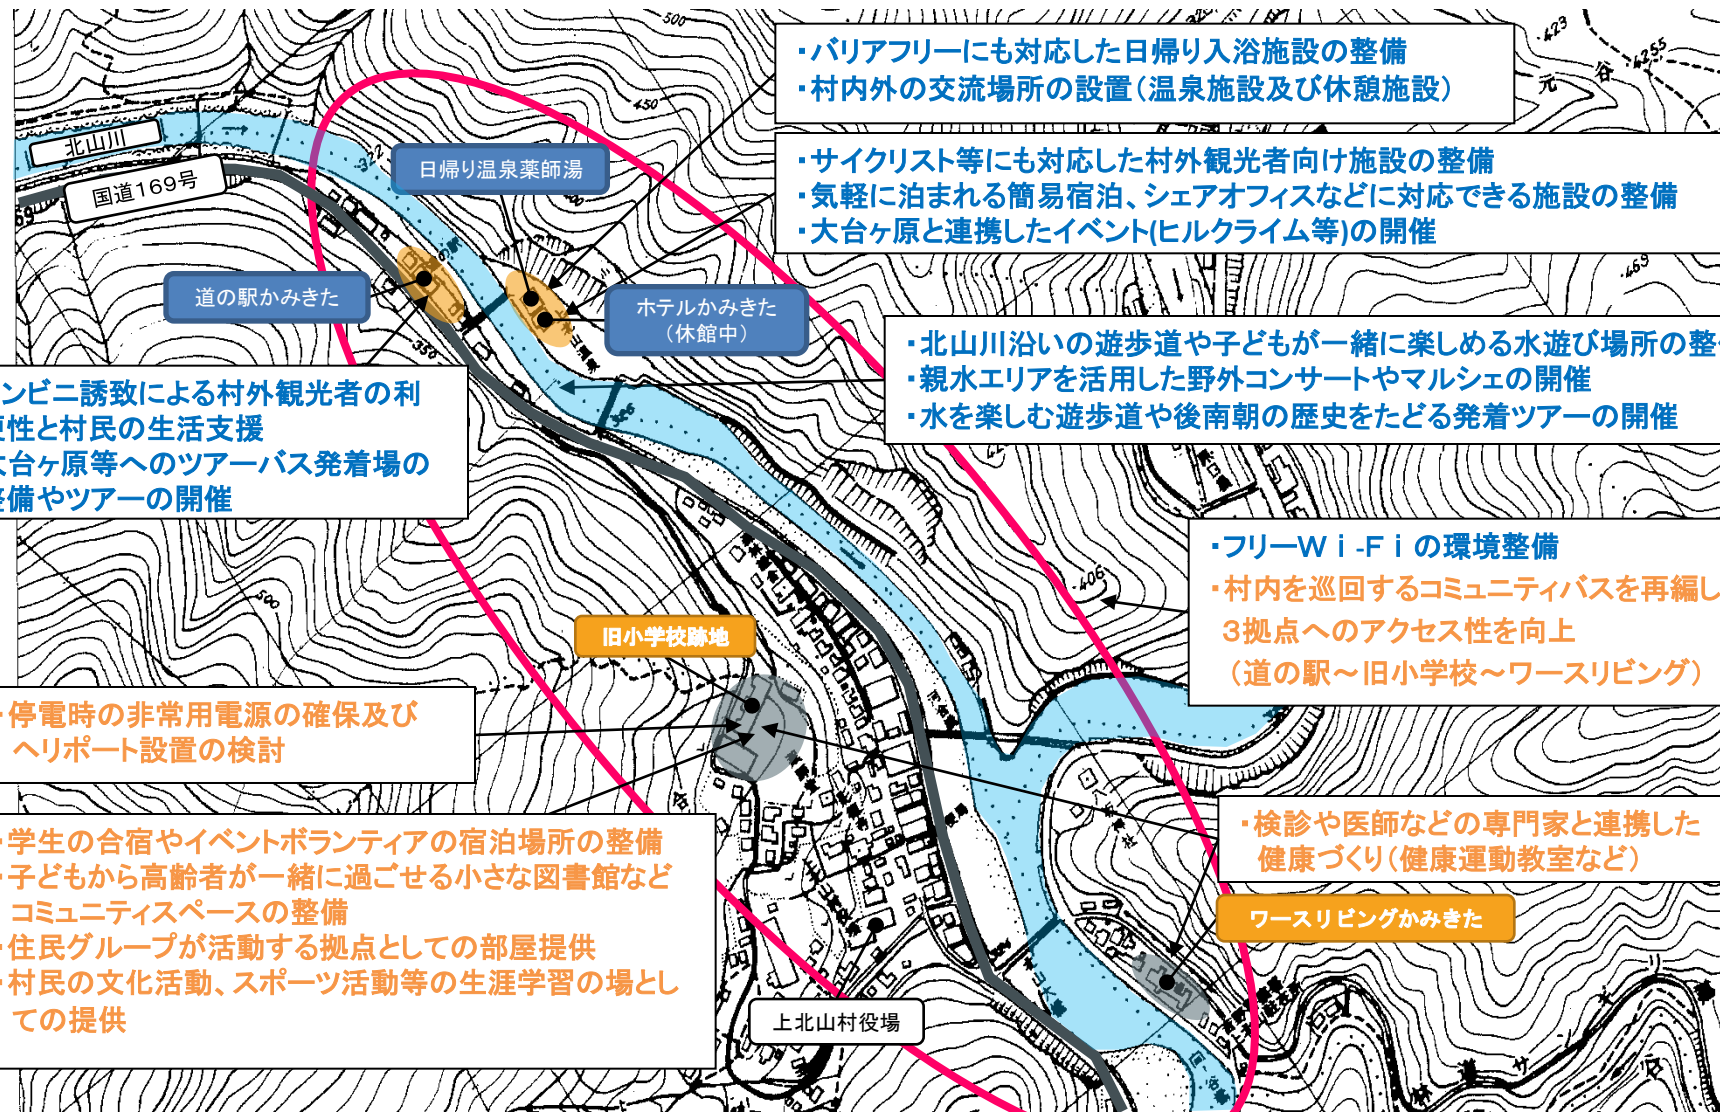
・バリアフリーにも対応した日帰り入浴施設の整備
・村内外の交流場所の設置(温泉施設及び休憩施設)

・サイクリスト等にも対応した村外観光者向け施設の整備
・気軽に泊まれる簡易宿泊、シェアオフィスなどに対応できる施設の整備
・大台ヶ原と連携したイベント(ヒルクライム等)の開催

北山川
国道169号
日帰り温泉薬師湯
道の駅かみきた
ホテルかみきた（休館中）

・北山川沿いの遊歩道や子どもが一緒に楽しめる水遊び場所の整
・親水エリアを活用した野外コンサートやマルシェの開催
・水を楽しむ遊歩道や後南朝の歴史をたどる発着ツアーの開催

ンビニ誘致による村外観光者の利便性と村民の生活支援
大台ヶ原等へのツアーバス発着場の整備やツアーの開催

・フリーWｉ-Fｉの環境整備
・村内を巡回するコミュニティバスを再編し3拠点へのアクセス性を向上（道の駅～旧小学校～ワースリビング）

旧小学校跡地

・停電時の非常用電源の確保及びヘリポート設置の検討

・検診や医師などの専門家と連携した健康づくり(健康運動教室など)

・学生の合宿やイベントボランティアの宿泊場所の整備
・子どもから高齢者が一緒に過ごせる小さな図書館などコミュニティスペースの整備
・住民グループが活動する拠点としての部屋提供
・村民の文化活動、スポーツ活動等の生涯学習の場としての提供

ワースリビングかみきた
上北山村役場